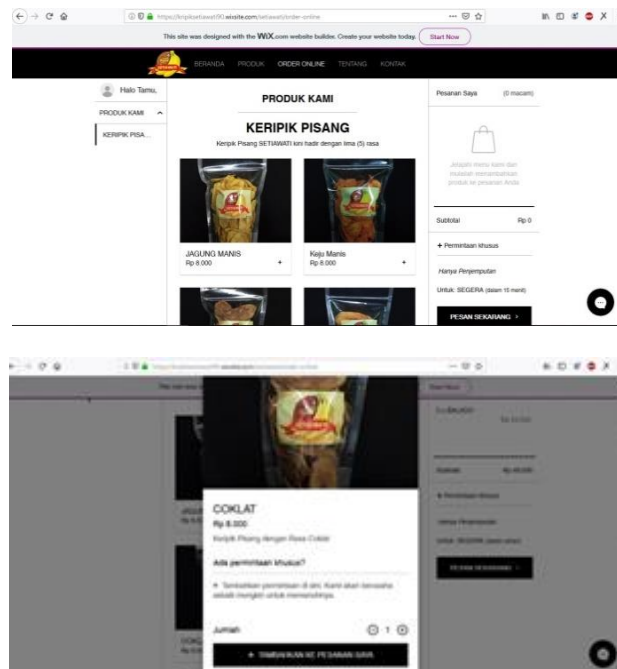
https://keripiksetiawati90.wixsite.com/setiawati/order-online

This site was designed with the WIX.com website builder. Create your website today. Start Now

BERANDA PRODUK ORDER ONLINE TENTANG KONTAK

Halo Tamu,

PRODUK KAMI

KERIPIK PISA...

PRODUK KAMI

KERIPIK PISANG

Keripik Pisang SETIAWATI kini hadir dengan lima (5) rasa

JAGUNG MANIS
Rp 8.000 +

Keju Manis
Rp 8.000 +

Pesanan Saya (0 macam)

Jelajahi menu kami dan mulailah menambahkan produk ke pesanan Anda

Subtotal Rp 0

+ Permintaan khusus

Hanya Penjemputan

Untuk: SEGERA (dalam 15 menit)

PESAN SEKARANG >

COKLAT
Rp 8.000
Keripik Pisang dengan Rasa Coklat

Ada permintaan khusus?

+ Tambahkan permintaan di sini. Kami akan berusaha sebaik mungkin untuk memenuhinya.

Jumlah 1

+ TAMBAHKAN KE PESANAN SAYA

Start Now

Subtotal

+ Permintaan khusus

Hanya Penjemputan

Untuk: SEGERA

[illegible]